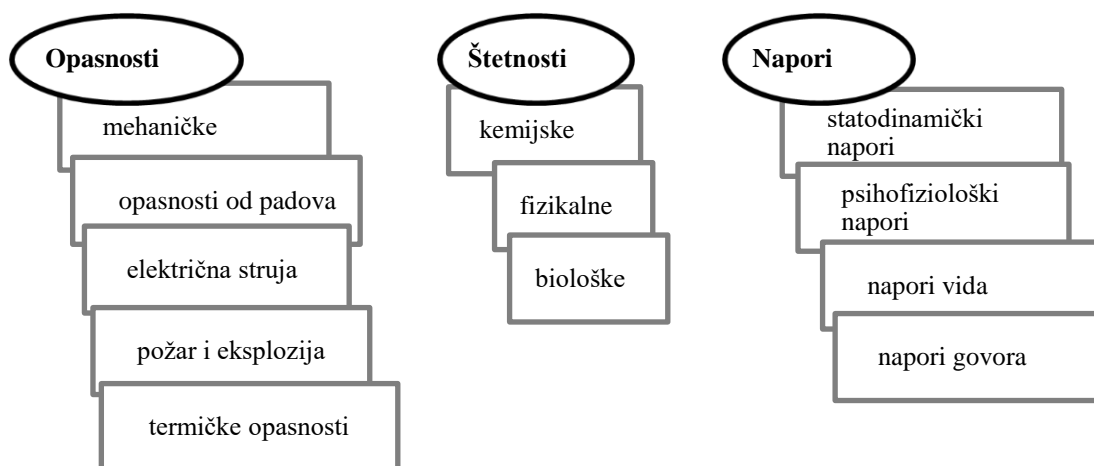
Opasnosti

mehaničke

opasnosti od padova

električna struja

požar i eksplozija

termičke opasnosti

Štetnosti

kemijske

fizikalne

biološke

Napori

statodinamički napori

psihofiziološki napori

napori vida

napori govora